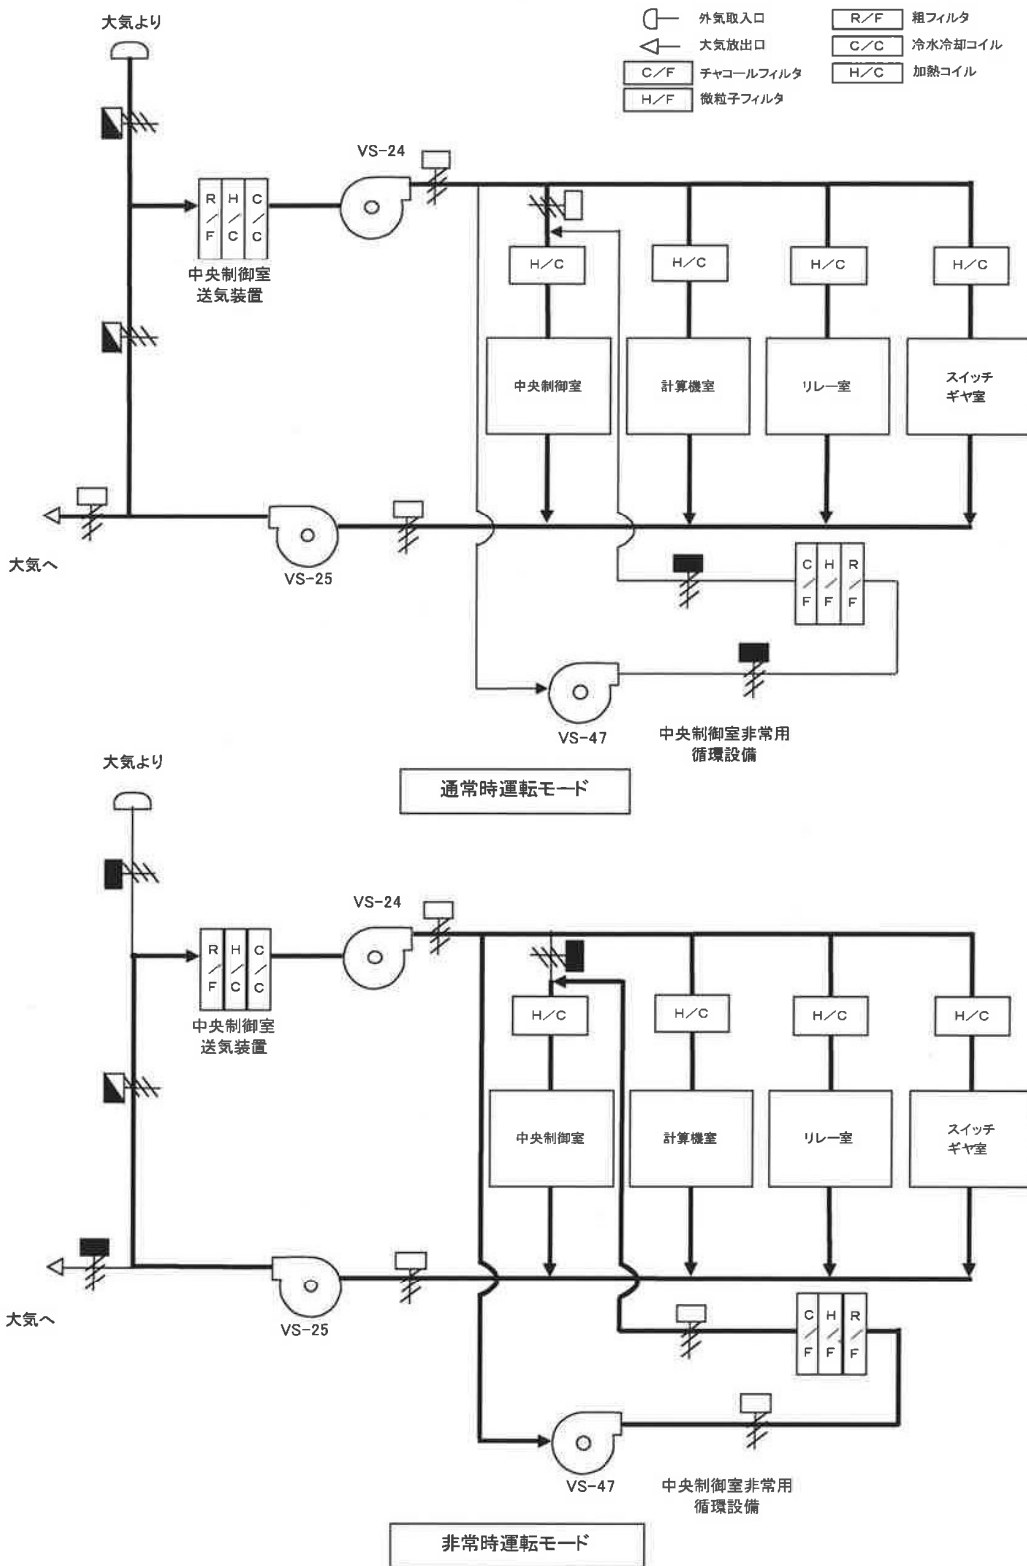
大気より

外気取入口
大気放出口
C／F チャコールフィルタ
H／F 微粒子フィルタ
R／F 粗フィルタ
C／C 冷水冷却コイル
H／C 加熱コイル

VS-24

R／F H／C C／C
中央制御室
送気装置

H／C
H／C
H／C
H／C

中央制御室
計算機室
リレー室
スイッチギヤ室

大気へ
VS-25

C／F H／F R／F

VS-47
中央制御室非常用
循環設備

通常時運転モード

大気より

VS-24

R／F H／C C／C
中央制御室
送気装置

H／C
H／C
H／C
H／C

中央制御室
計算機室
リレー室
スイッチギヤ室

大気へ
VS-25

C／F H／F R／F

VS-47
中央制御室非常用
循環設備

非常時運転モード